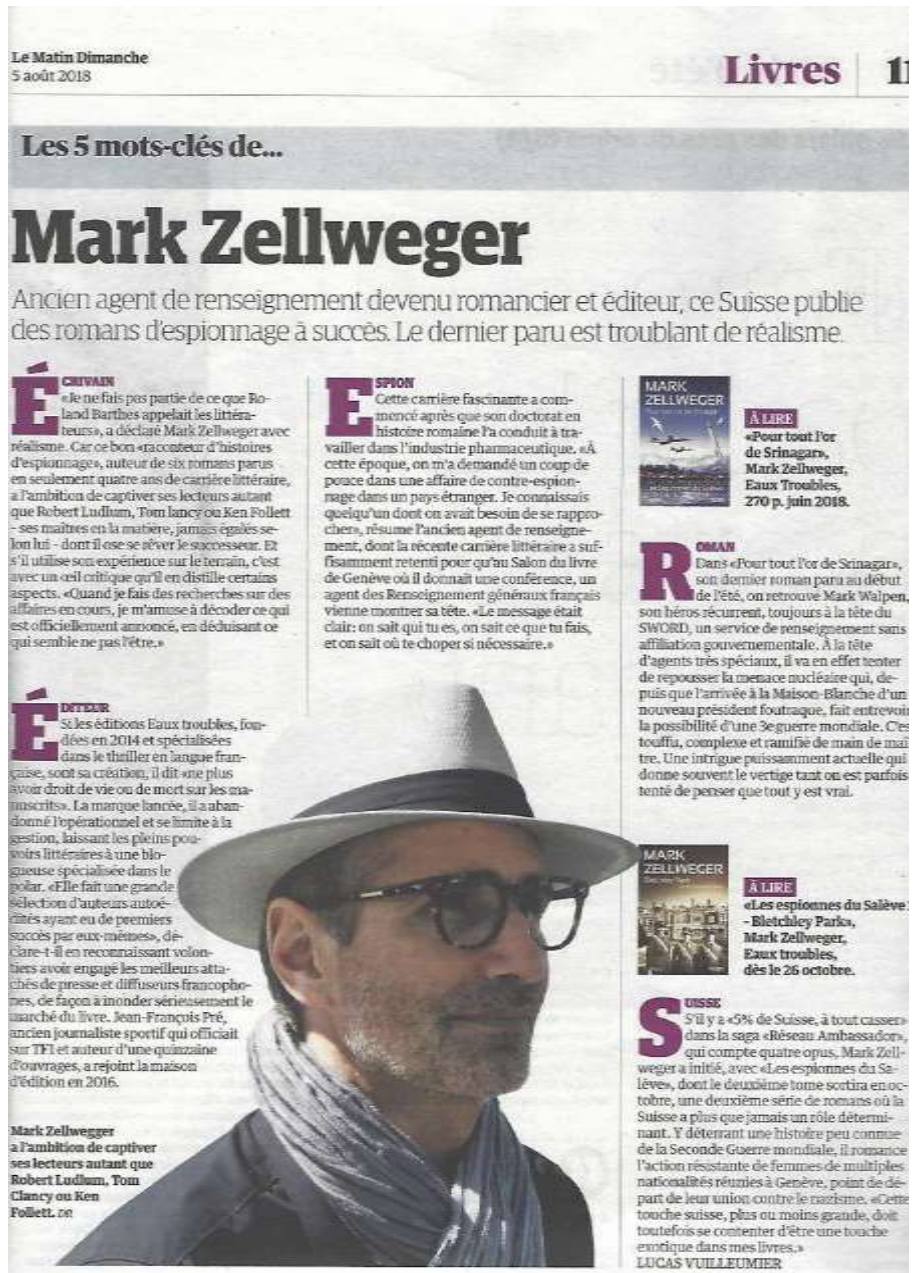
Le Matin Dimanche
5 août 2018

Livres | 1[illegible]

Les 5 mots-clés de...

Mark Zellweger

Ancien agent de renseignement devenu romancier et éditeur, ce Suisse publie des romans d'espionnage à succès. Le dernier paru est troublant de réalisme.

ÉCRIVAIN
«Je ne fais pas partie de ce que Roland Barthes appelait les littérateurs», a déclaré Mark Zellweger avec réalisme. Car ce bon «raconteur d'histoires d'espionnage», auteur de six romans parus en seulement quatre ans de carrière littéraire, a l'ambition de captiver ses lecteurs autant que Robert Ludlum, Tom lancy ou Ken Follett - ses maîtres en la matière, jamais égalés selon lui - dont il ose se rêver le successeur. Et s'il utilise son expérience sur le terrain, c'est avec un œil critique qu'il en distille certains aspects. «Quand je fais des recherches sur des affaires en cours, je m'amuse à décoder ce qui est officiellement annoncé, en déduisant ce qui semble ne pas l'être.»

ÉDITEUR
Si les éditions Eaux troubles, fondées en 2014 et spécialisées dans le thriller en langue française, sont sa création, il dit «ne plus avoir droit de vie ou de mort sur les manuscrits». La marque lancée, il a abandonné l'opérationnel et se limite à la gestion, laissant les pleins pouvoirs littéraires à une blogueuse spécialisée dans le polar. «Elle fait une grande sélection d'auteurs autoédités ayant eu de premiers succès par eux-mêmes», déclare-t-il en reconnaissant volontiers avoir engagé les meilleurs attachés de presse et diffuseurs francophones, de façon à inonder sérieusement le marché du livre. Jean-François Pré, ancien journaliste sportif qui officiait sur TF1 et auteur d'une quinzaine d'ouvrages, a rejoint la maison d'édition en 2016.

Mark Zellweger a l'ambition de captiver ses lecteurs autant que Robert Ludlum, Tom Clancy ou Ken Follett. DR

ESPION
Cette carrière fascinante a commencé après que son doctorat en histoire romaine l'a conduit à travailler dans l'industrie pharmaceutique. «À cette époque, on m'a demandé un coup de pouce dans une affaire de contre-espionnage dans un pays étranger. Je connaissais quelqu'un dont on avait besoin de se rapprocher», résume l'ancien agent de renseignement, dont la récente carrière littéraire a suffisamment retenti pour qu'au Salon du livre de Genève où il donnait une conférence, un agent des Renseignement généraux français vienne montrer sa tête. «Le message était clair: on sait qui tu es, on sait ce que tu fais, et on sait où te choper si nécessaire.»

MARK ZELLWEGER
Pour tout l'or de Srinagar

À LIRE
«Pour tout l'or de Srinagar», Mark Zellweger, Eaux Troubles, 270 p. juin 2018.

ROMAN
Dans «Pour tout l'or de Srinagar», son dernier roman paru au début de l'été, on retrouve Mark Walpen, son héros récurrent, toujours à la tête du SWORD, un service de renseignement sans affiliation gouvernementale. À la tête d'agents très spéciaux, il va en effet tenter de repousser la menace nucléaire qui, depuis que l'arrivée à la Maison-Blanche d'un nouveau président foutraque, fait entrevoi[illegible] la possibilité d'une 3e guerre mondiale. C'es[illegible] touffu, complexe et ramifié de main de mai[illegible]tre. Une intrigue puissamment actuelle qui donne souvent le vertige tant on est parfois tenté de penser que tout y est vrai.

MARK ZELLWEGER
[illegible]

À LIRE
«Les espionnes du Salève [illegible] - Bletchley Park», Mark Zellweger, Eaux troubles, dès le 26 octobre.

SUISSE
S'il y a «5% de Suisse, à tout casser» dans la saga «Réseau Ambassador», qui compte quatre opus, Mark Zellweger a initié, avec «Les espionnes du Salève», dont le deuxième tome sortira en octobre, une deuxième série de romans où la Suisse a plus que jamais un rôle déterminant. Y déterrant une histoire peu connue de la Seconde Guerre mondiale, il romance l'action résistante de femmes de multiples nationalités réunies à Genève, point de départ de leur union contre le nazisme. «Cette touche suisse, plus ou moins grande, doit toutefois se contenter d'être une touche exotique dans mes livres.»
LUCAS VUILLEUMIER